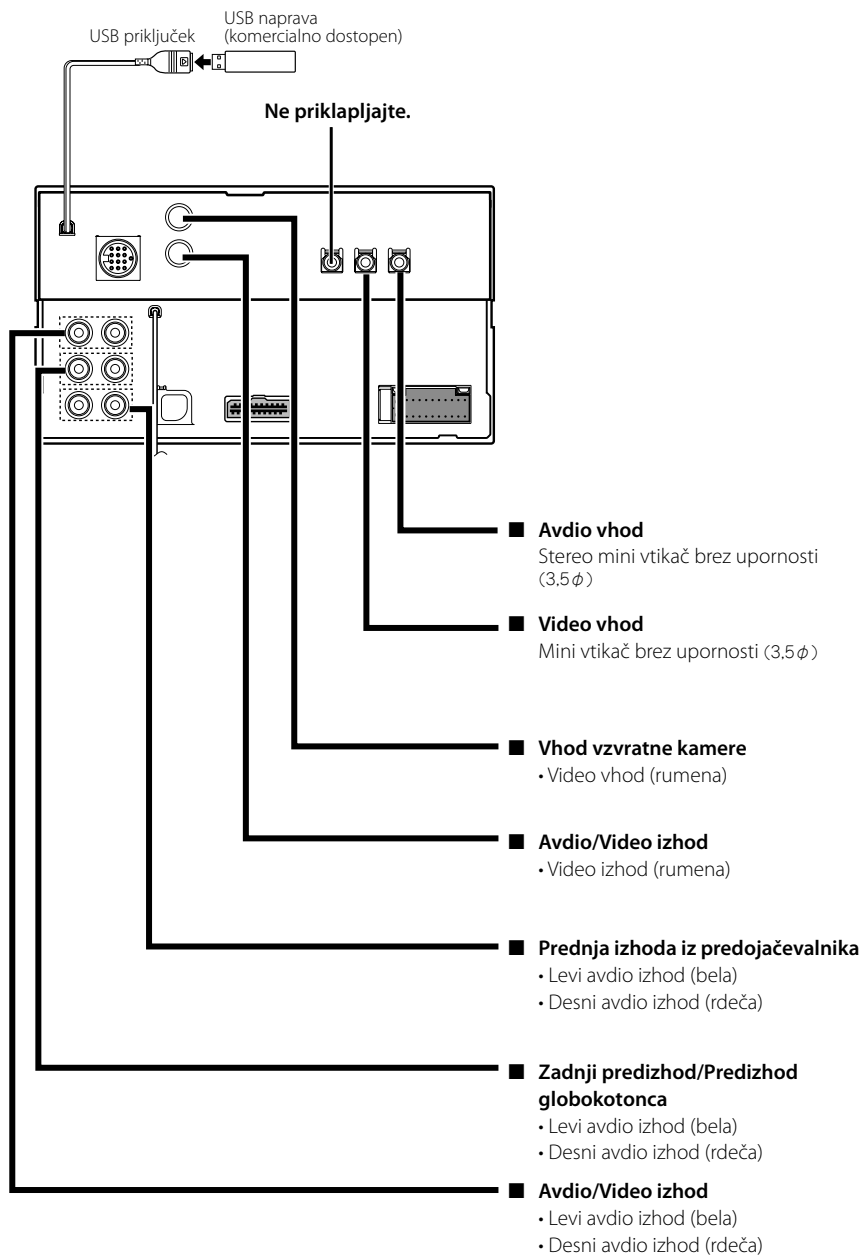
USB priključek

USB naprava (komercialno dostopen)

Ne priklapljajte.

■ Avdio vhod
Stereo mini vtikač brez upornosti (3,5$\phi$)

■ Video vhod
Mini vtikač brez upornosti (3,5$\phi$)

■ Vhod vzvratne kamere
• Video vhod (rumena)

■ Avdio/Video izhod
• Video izhod (rumena)

■ Prednja izhoda iz predojačevalnika
• Levi avdio izhod (bela)
• Desni avdio izhod (rdeča)

■ Zadnji predizhod/Predizhod globokotonca
• Levi avdio izhod (bela)
• Desni avdio izhod (rdeča)

■ Avdio/Video izhod
• Levi avdio izhod (bela)
• Desni avdio izhod (rdeča)